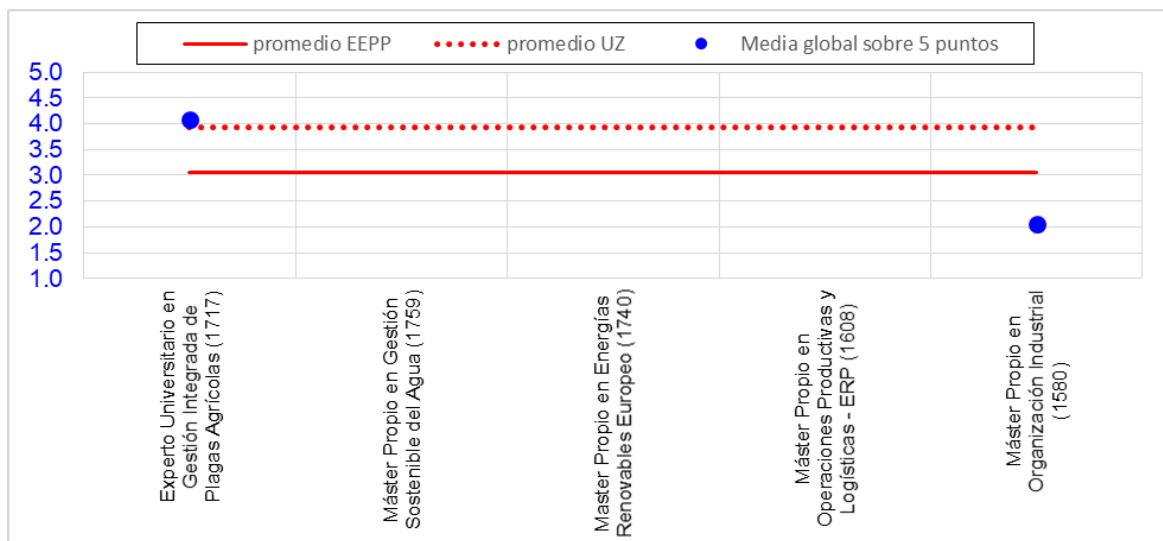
promedio EEPP
promedio UZ
Media global sobre 5 puntos

5.0
4.5
4.0
3.5
3.0
2.5
2.0
1.5
1.0

Experto Universitario en Gestión Integrada de Plagas Agrícolas (1717)

Máster Propio en Gestión Sostenible del Agua (1759)

Master Propio en Energías Renovables Europeo (1740)

Máster Propio en Operaciones Productivas y Logísticas - ERP (1608)

Máster Propio en Organización Industrial (1580)